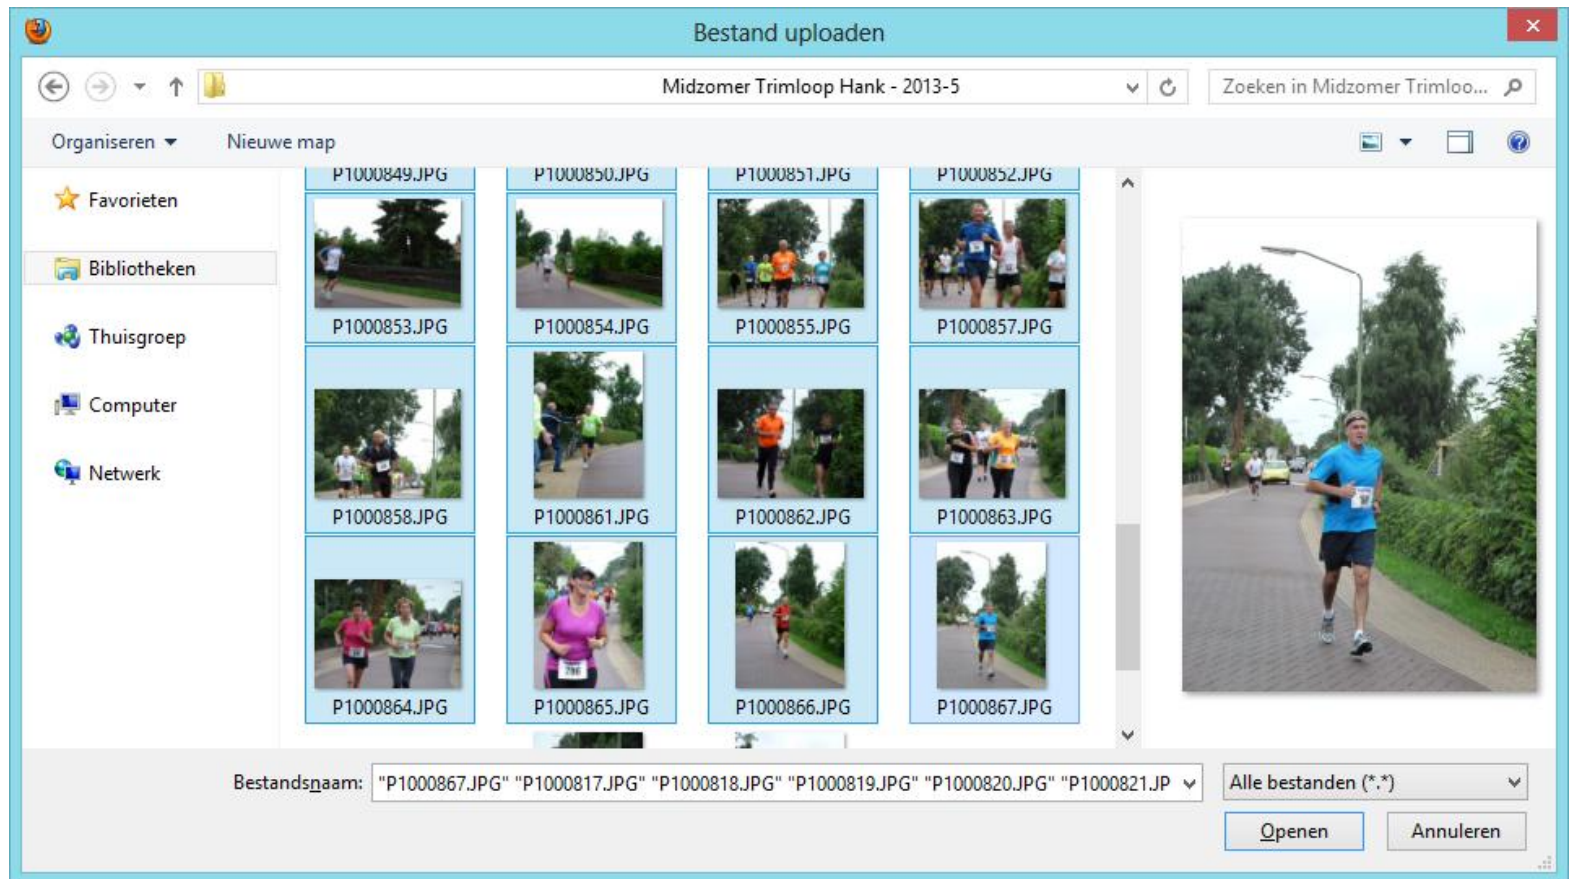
Bestand uploaden

Midzomer Trimloop Hank - 2013-5

Zoeken in Midzomer Trimloo...

Organiseren ▾

Nieuwe map

Favorieten

Bibliotheken

Thuisgroep

Computer

Netwerk

P1000849.JPG

P1000850.JPG

P1000851.JPG

P1000852.JPG

P1000853.JPG

P1000854.JPG

P1000855.JPG

P1000857.JPG

P1000858.JPG

P1000861.JPG

P1000862.JPG

P1000863.JPG

P1000864.JPG

P1000865.JPG

P1000866.JPG

P1000867.JPG

Bestandsnaam: "P1000867.JPG" "P1000817.JPG" "P1000818.JPG" "P1000819.JPG" "P1000820.JPG" "P1000821.JP

Alle bestanden (*.*)

Openen

Annuleren